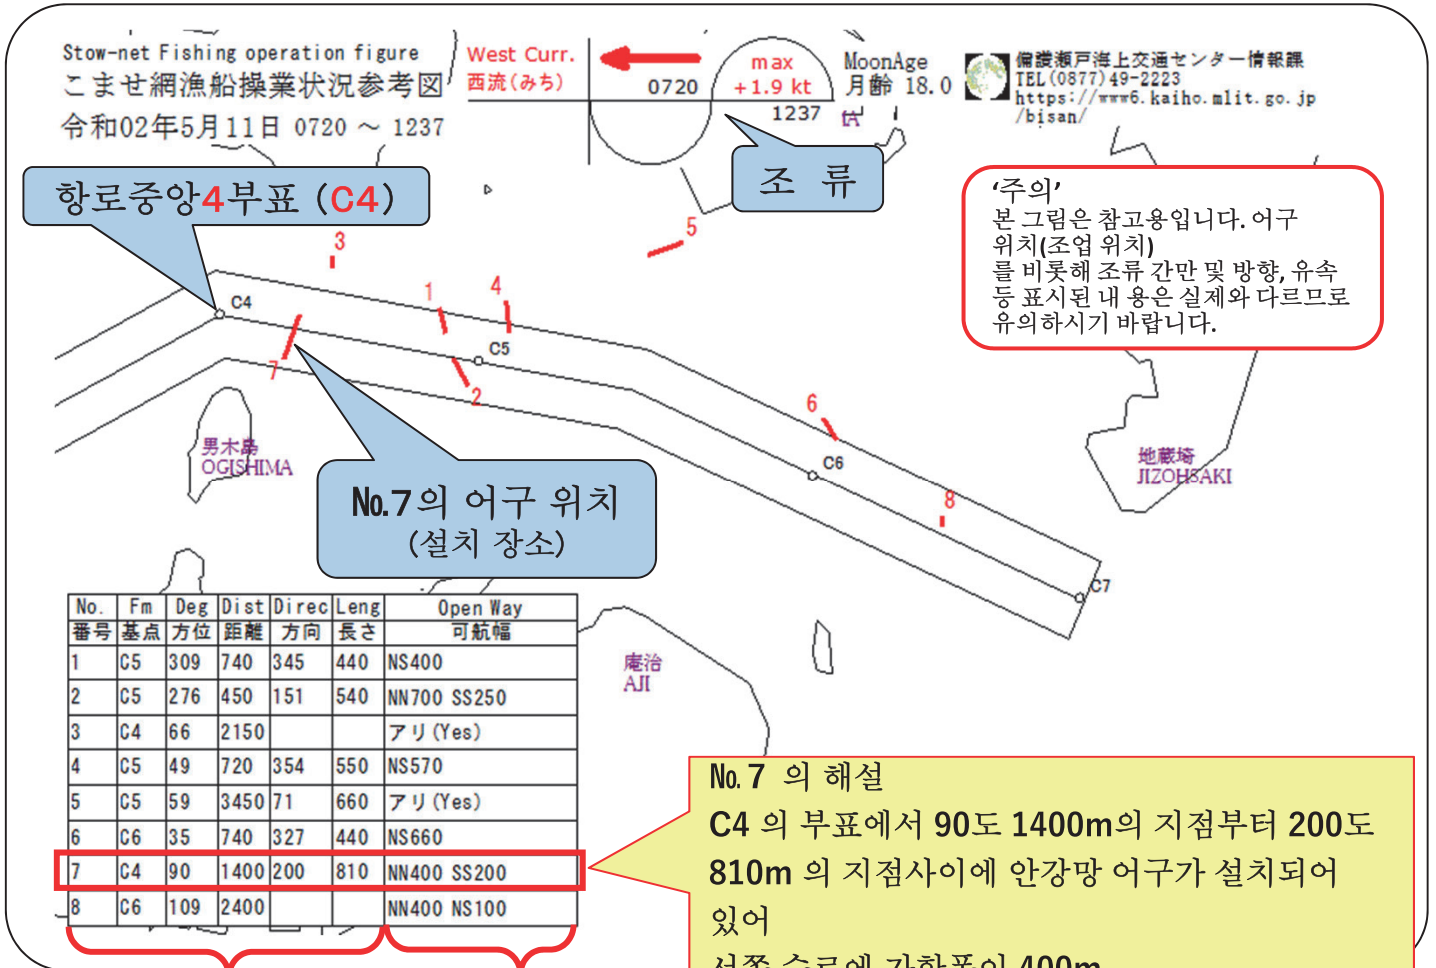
Stow-net Fishing operation figure
こませ網漁船操業状況参考図
令和02年5月11日 0720 ～ 1237

West Curr.
西流(みち)

max
+1.9 kt
0720
1237

MoonAge
月齢 18.0

備讃瀬戸海上交通センター情報課
TEL(0877)49-2223
https://www6.kaiho.mlit.go.jp/bisan/

조 류

항로중앙4부표 (C4)

'주의'
본 그림은 참고용입니다. 어구위치(조업 위치)를 비롯해 조류 간만 및 방향, 유속 등 표시된 내 용은 실제와 다르므로 유의하시기 바랍니다.

3
5
1
4
C4
C5
7
2
6
C6
8
C7

男木島
OGISHIMA

地蔵埼
JIZOHSAKI

No.7의 어구 위치
(설치 장소)

庵治
AJI

| No. 番号 | Fm 基点 | Deg 方位 | Dist 距離 | Direc 方向 | Leng 長さ | Open Way 可航幅 |
|---|---|---|---|---|---|---|
| 1 | C5 | 309 | 740 | 345 | 440 | NS400 |
| 2 | C5 | 276 | 450 | 151 | 540 | NN700 SS250 |
| 3 | C4 | 66 | 2150 | | | アリ(Yes) |
| 4 | C5 | 49 | 720 | 354 | 550 | NS570 |
| 5 | C5 | 59 | 3450 | 71 | 660 | アリ(Yes) |
| 6 | C6 | 35 | 740 | 327 | 440 | NS660 |
| 7 | C4 | 90 | 1400 | 200 | 810 | NN400 SS200 |
| 8 | C6 | 109 | 2400 | | | NN400 NS100 |

No.7 의 해설
C4 의 부표에서 90도 1400m의 지점부터 200도 810m 의 지점사이에 안강망 어구가 설치되어 있어
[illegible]